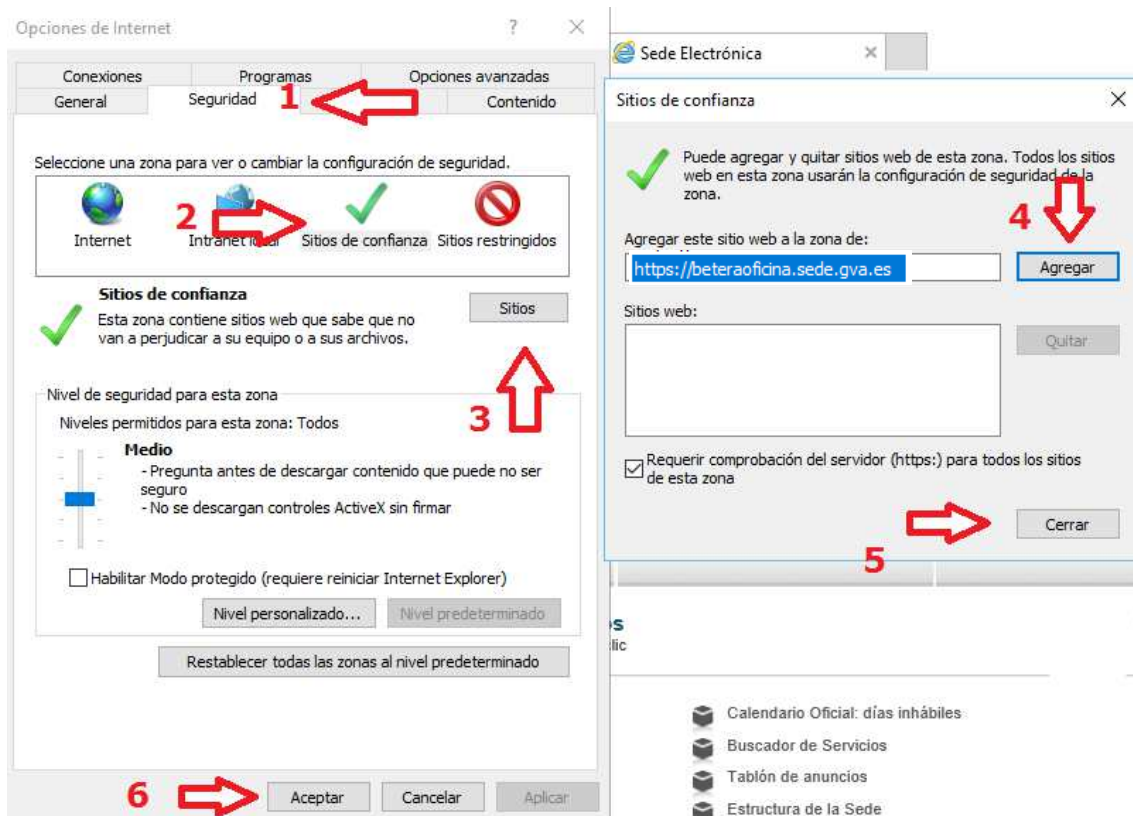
Opciones de Internet

?

Conexiones
Programas
Opciones avanzadas
General
Seguridad
1
Contenido

Seleccione una zona para ver o cambiar la configuración de seguridad.

2

Internet
Intranet local
Sitios de confianza
Sitios restringidos

Sitios de confianza
Esta zona contiene sitios web que sabe que no van a perjudicar a su equipo o a sus archivos.

Sitios

3

Nivel de seguridad para esta zona
Niveles permitidos para esta zona: Todos

Medio
- Pregunta antes de descargar contenido que puede no ser seguro
- No se descargan controles ActiveX sin firmar

Habilitar Modo protegido (requiere reiniciar Internet Explorer)

Nivel personalizado...
Nivel predeterminado

Restablecer todas las zonas al nivel predeterminado

6
Aceptar
Cancelar
Aplicar

Sede Electrónica

Sitios de confianza

Puede agregar y quitar sitios web de esta zona. Todos los sitios web en esta zona usarán la configuración de seguridad de la zona.

4

Agregar este sitio web a la zona de:
https://beteraoficina.sede.gva.es
Agregar

Sitios web:
Quitar

Requerir comprobación del servidor (https:) para todos los sitios de esta zona

Cerrar

5

Calendario Oficial: días inhábiles
Buscador de Servicios
Tablón de anuncios
Estructura de la Sede